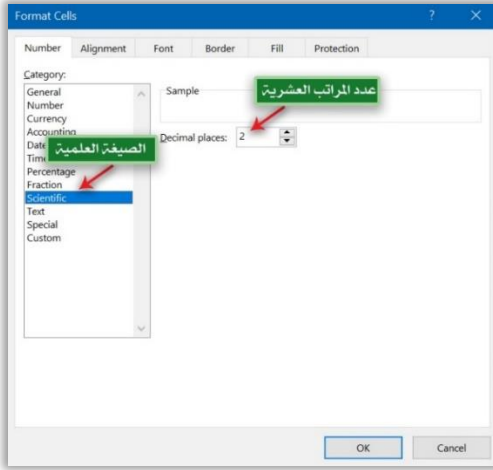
Format Cells

?

Number | Alignment | Font | Border | Fill | Protection

Category:
General
Number
Currency
Accounting
Date
Time
Percentage
Fraction
Scientific
Text
Special
Custom

الصيغة العلمية

Sample

عدد المراتب العشرية

Decimal places: 2

OK | Cancel